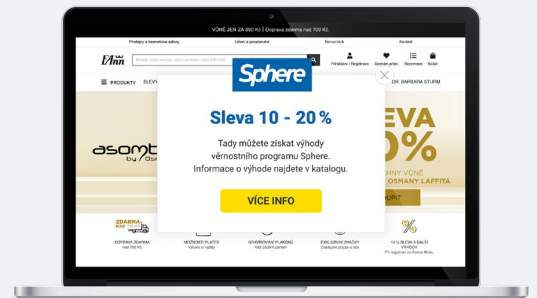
VŮNĚ JEN ZA 890 Kč | Doprava zdarma nad 700 Kč

Prodejny a kosmetické salony

Lifest a poradenství

Bonus klub

Kontakt

FAnn

Přihlášení / Registrace

Seznam přání

Rezervace

Košík

PRODUKTY

SLEV

DR. BARBARA STURM

asomb

by Os

EVA

0%

MNY VŮNĚ

OSMANY LAFFITA

OUPIT

Sphere

Sleva 10 - 20 %

Tady můžete získat výhody věrnostního programu Sphere. Informace o výhodě najdete v katalogu.

VÍCE INFO

ZDARMA

DOPRAVA ZDARMA nad 700 Kč

MOŽNOSTI PLATBY

GRAVÍROVÁNÍ FLAKONŮ

EXKLUZIVNÍ ZNAČKY

10 % SLEVA A DALŠÍ VÝHODY

%